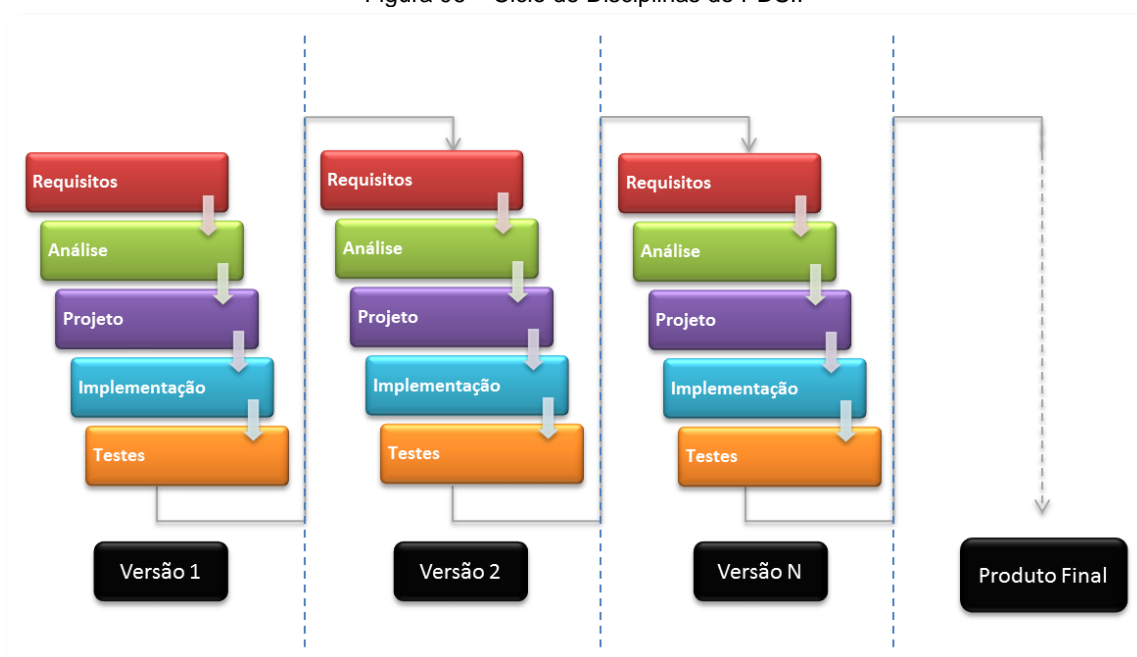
Figura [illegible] – Ciclo de Disciplinas do PDSI

Requisitos
Análise
Projeto
Implementação
Testes

Versão 1

Requisitos
Análise
Projeto
Implementação
Testes

Versão 2

Requisitos
Análise
Projeto
Implementação
Testes

Versão N

Produto Final